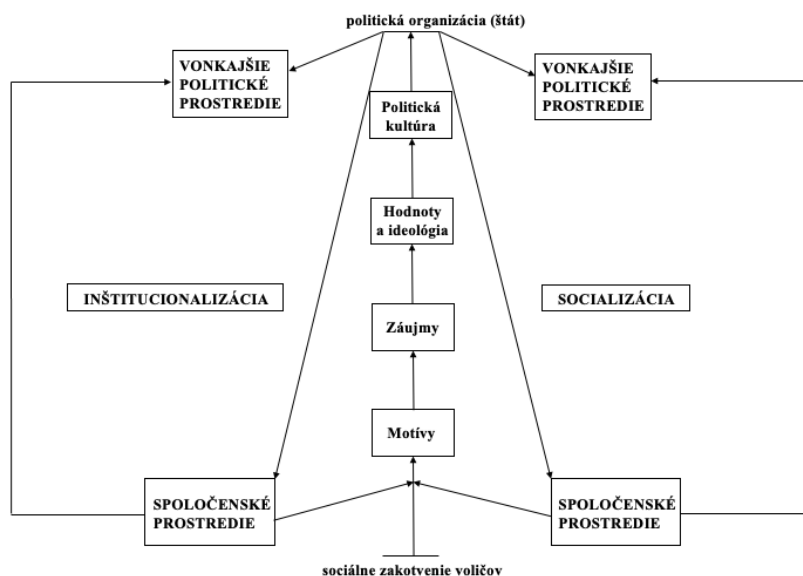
politická organizácia (štát)

VONKAJŠIE POLITICKÉ PROSTREDIE

VONKAJŠIE POLITICKÉ PROSTREDIE

Politická kultúra

Hodnoty a ideológia

INŠTITUCIONALIZÁCIA

SOCIALIZÁCIA

Záujmy

Motívy

SPOLOČENSKÉ PROSTREDIE

SPOLOČENSKÉ PROSTREDIE

sociálne zakotvenie voličov